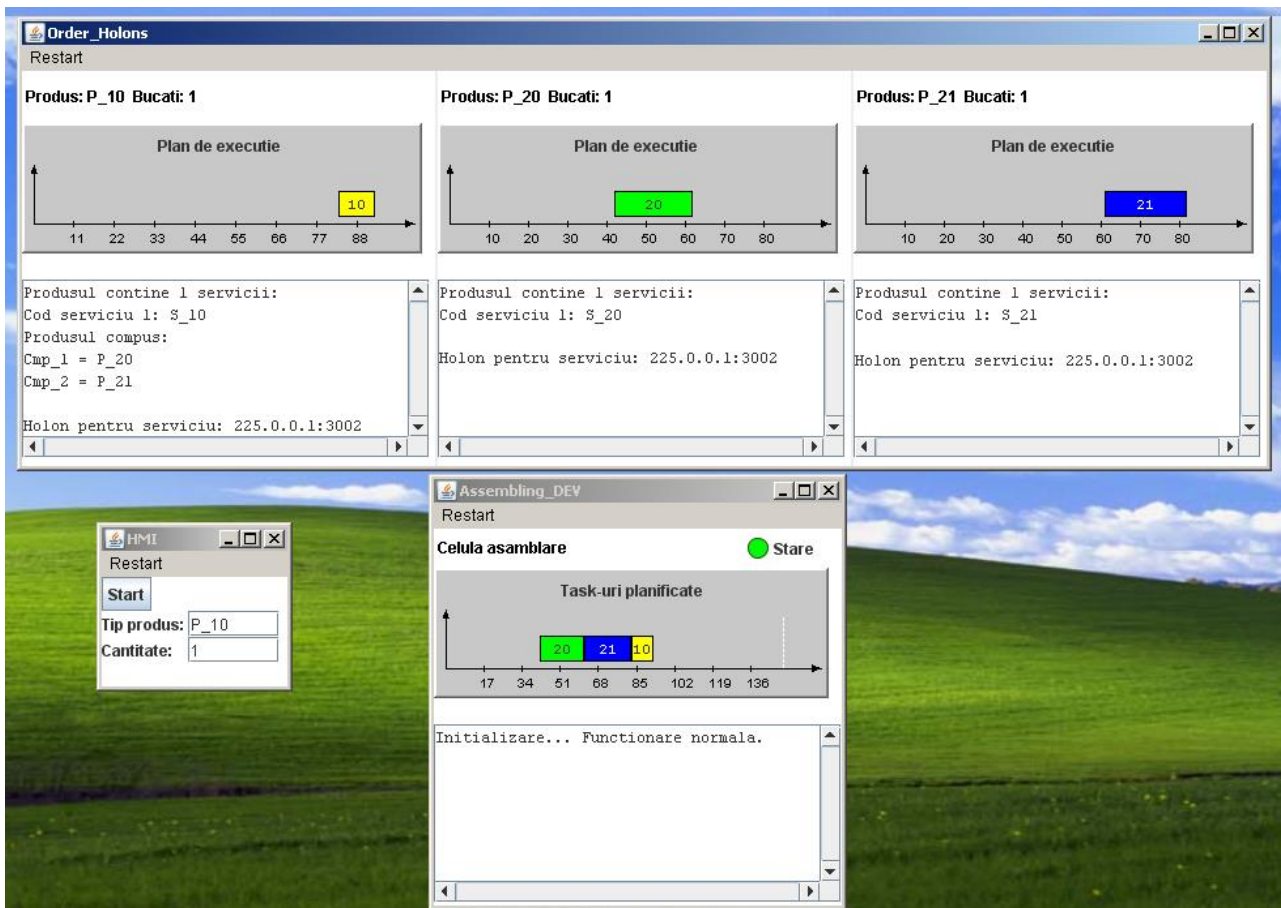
Order_Holons
Restart

Produs: P_10 Bucati: 1

Plan de executie

10

11 22 33 44 55 66 77 88

Produsul contine 1 servicii:
Cod serviciu 1: S_10
Produsul compus:
Cmp_1 = P_20
Cmp_2 = P_21

Holon pentru serviciu: 225.0.0.1:3002

Produs: P_20 Bucati: 1

Plan de executie

20

10 20 30 40 50 60 70 80

Produsul contine 1 servicii:
Cod serviciu 1: S_20

Holon pentru serviciu: 225.0.0.1:3002

Produs: P_21 Bucati: 1

Plan de executie

21

10 20 30 40 50 60 70 80

Produsul contine 1 servicii:
Cod serviciu 1: S_21

Holon pentru serviciu: 225.0.0.1:3002

HMI
Restart
Start
Tip produs: P_10
Cantitate: 1

Assembling_DEV
Restart
Celula asamblare
Stare

Task-uri planificate

20 21 10

17 34 51 68 85 102 119 136

Initializare... Functionare normala.